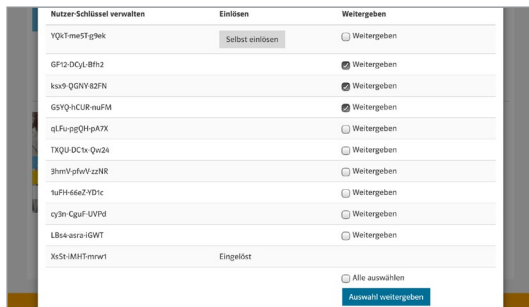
| Nutzer-Schlüssel verwalten | Einlösen | Weitergeben |
|---|---|---|
| YQkT-me5T-g9ek | Selbst einlösen | Weitergeben |
| GF12-DCyL-Bfh2 | | Weitergeben |
| ksx9-QGNY-82FN | | Weitergeben |
| G5YQ-hCUR-nuFM | | Weitergeben |
| qLFu-pgQH-pA7X | | Weitergeben |
| TXQU-DC1x-Qw24 | | Weitergeben |
| 3hmV-pfwV-zzNR | | Weitergeben |
| 1uFH-66eZ-YD1c | | Weitergeben |
| cy3n-CguF-UVPd | | Weitergeben |
| LBs4-asra-iGWT | | Weitergeben |
| XsSt-iMHT-mrw1 | Eingelöst | |

Alle auswählen

Auswahl weitergeben